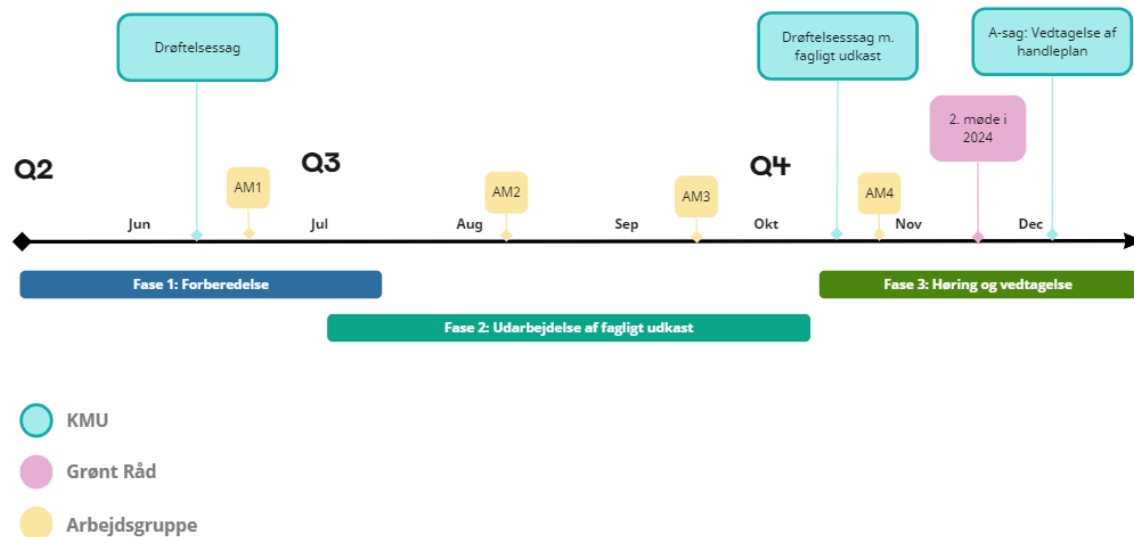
Drøftelsessag

Drøftelsesssag m. fagligt udkast

A-sag: Vedtagelse af handleplan

2. møde i 2024

Q2

Q3

Q4

AM1

AM2

AM3

AM4

Jun

Jul

Aug

Sep

Okt

Nov

Dec

Fase 1: Forberedelse

Fase 2: Udarbejdelse af fagligt udkast

Fase 3: Høring og vedtagelse

KMU

Grønt Råd

Arbejdsgruppe